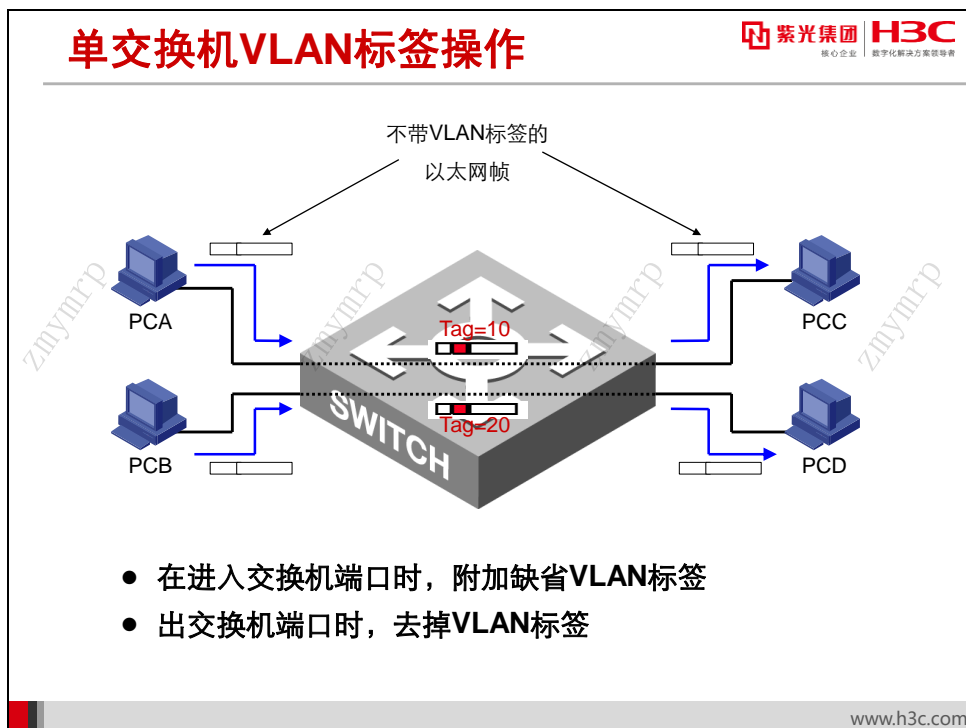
单交换机VLAN标签操作

紫光集团 核心企业 H3C 数字化解决方案领导者

不带VLAN标签的以太网帧

PCA

PCB

PCC

PCD

Tag=10

Tag=20

SWITCH

zmymrp zmymrp zmymrp zmymrp zmymrp

● 在进入交换机端口时，附加缺省VLAN标签

● 出交换机端口时，去掉VLAN标签

www.h3c.com